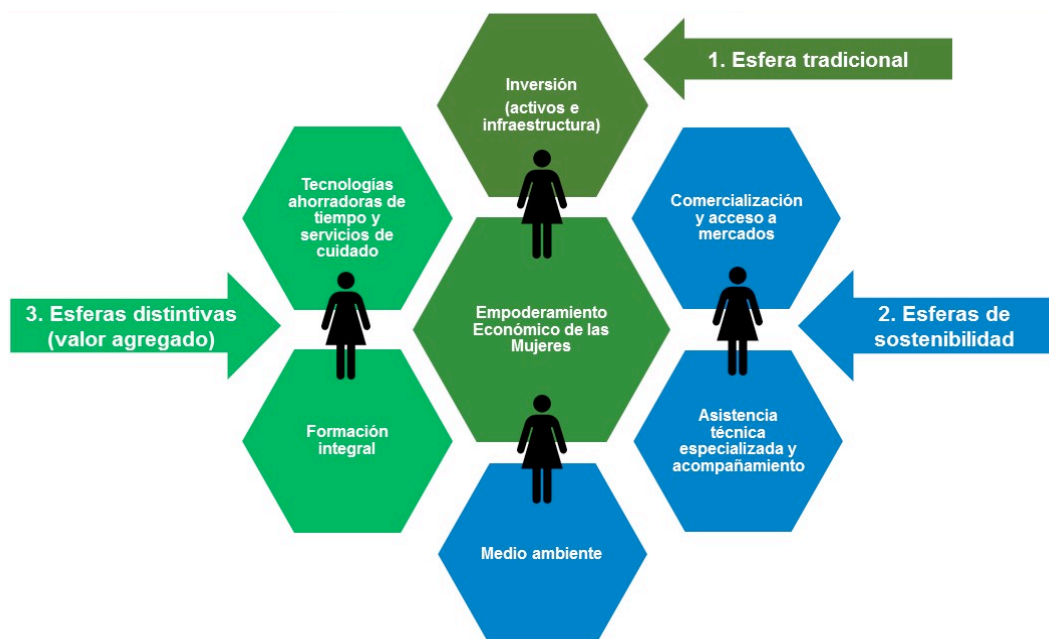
Inversión
(activos e infraestructura)

1. Esfera tradicional

Tecnologías ahorradoras de tiempo y servicios de cuidado

Comercialización y acceso a mercados

3. Esferas distintivas (valor agregado)

Empoderamiento Económico de las Mujeres

2. Esferas de sostenibilidad

Formación integral

Asistencia técnica especializada y acompañamiento

Medio ambiente